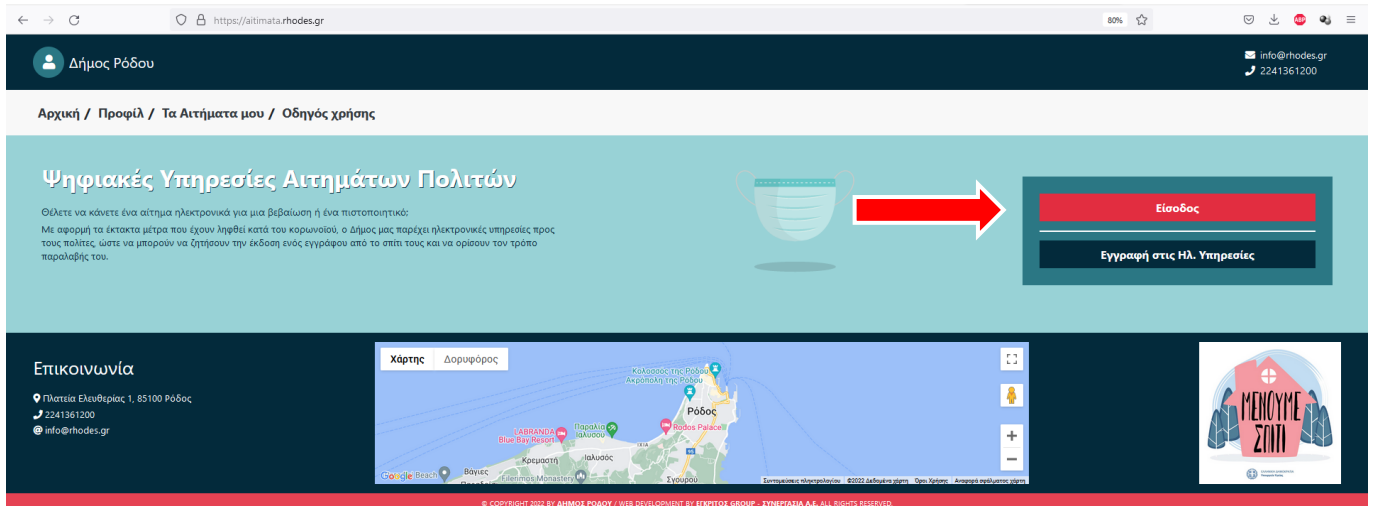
https://aitimata.rhodes.gr

80%

Δήμος Ρόδου

info@rhodes.gr
2241361200

Αρχική / Προφίλ / Τα Αιτήματα μου / Οδηγός χρήσης

Ψηφιακές Υπηρεσίες Αιτημάτων Πολιτών

Θέλετε να κάνετε ένα αίτημα ηλεκτρονικά για μια βεβαίωση ή ένα πιστοποιητικό;

Με αφορμή τα έκτακτα μέτρα που έχουν ληφθεί κατά του κορωνοϊού, ο Δήμος μας παρέχει ηλεκτρονικές υπηρεσίες προς τους πολίτες, ώστε να μπορούν να ζητήσουν την έκδοση ενός εγγράφου από το σπίτι τους και να ορίσουν τον τρόπο παραλαβής του.

Είσοδος

Εγγραφή στις Ηλ. Υπηρεσίες

Επικοινωνία

Πλατεία Ελευθερίας 1, 85100 Ρόδος
2241361200
info@rhodes.gr

Χάρτης Δορυφόρος

Κολοσσός της Ρόδου
Ακρόπολη της Ρόδου
Ρόδος
Παραλία Ιαλύσου
LABRANDA Blue Bay Resort
Rodos Palace
Κρεμαστή
Ιαλυσός
Βαγιες
Filerimos Monastery
Σγουρού
Google
Συντομεύσεις πληκτρολογίου ©2022 Δεδομένα χάρτη Όροι Χρήσης Αναφορά σφάλματος χάρτη

ΜΕΝΟΥΜΕ ΣΠΙΤΙ

© COPYRIGHT 2022 BY ΔΗΜΟΣ ΡΟΔΟΥ / WEB DEVELOPMENT BY ΕΓΚΡΙΤΟΣ GROUP - ΣΥΝΕΡΓΑΣΙΑ Α.Ε. ALL RIGHTS RESERVED.